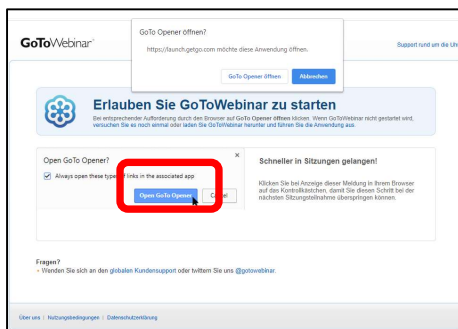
GoToWebinar

GoTo Opener öffnen?

https://launch.getgo.com möchte diese Anwendung öffnen.

GoTo Opener öffnen Abbrechen

Support rund um die Uhr

Erlauben Sie GoToWebinar zu starten

Bei entsprechender Aufforderung durch den Browser auf GoTo Opener öffnen klicken. Wenn GoToWebinar nicht gestartet wird, versuchen Sie es noch einmal oder laden Sie GoToWebinar herunter und führen Sie die Anwendung aus.

Open GoTo Opener?

×

Always open these types of links in the associated app

Open GoTo Opener Cancel

Schneller in Sitzungen gelangen!

Klicken Sie bei Anzeige dieser Meldung in Ihrem Browser auf das Kontrollkästchen, damit Sie diesen Schritt bei der nächsten Sitzungsteilnahme überspringen können.

Fragen?

• Wenden Sie sich an den globalen Kundensupport oder twittern Sie uns @gotowebinar.

Über uns | Nutzungsbedingungen | Datenschutzerklärung